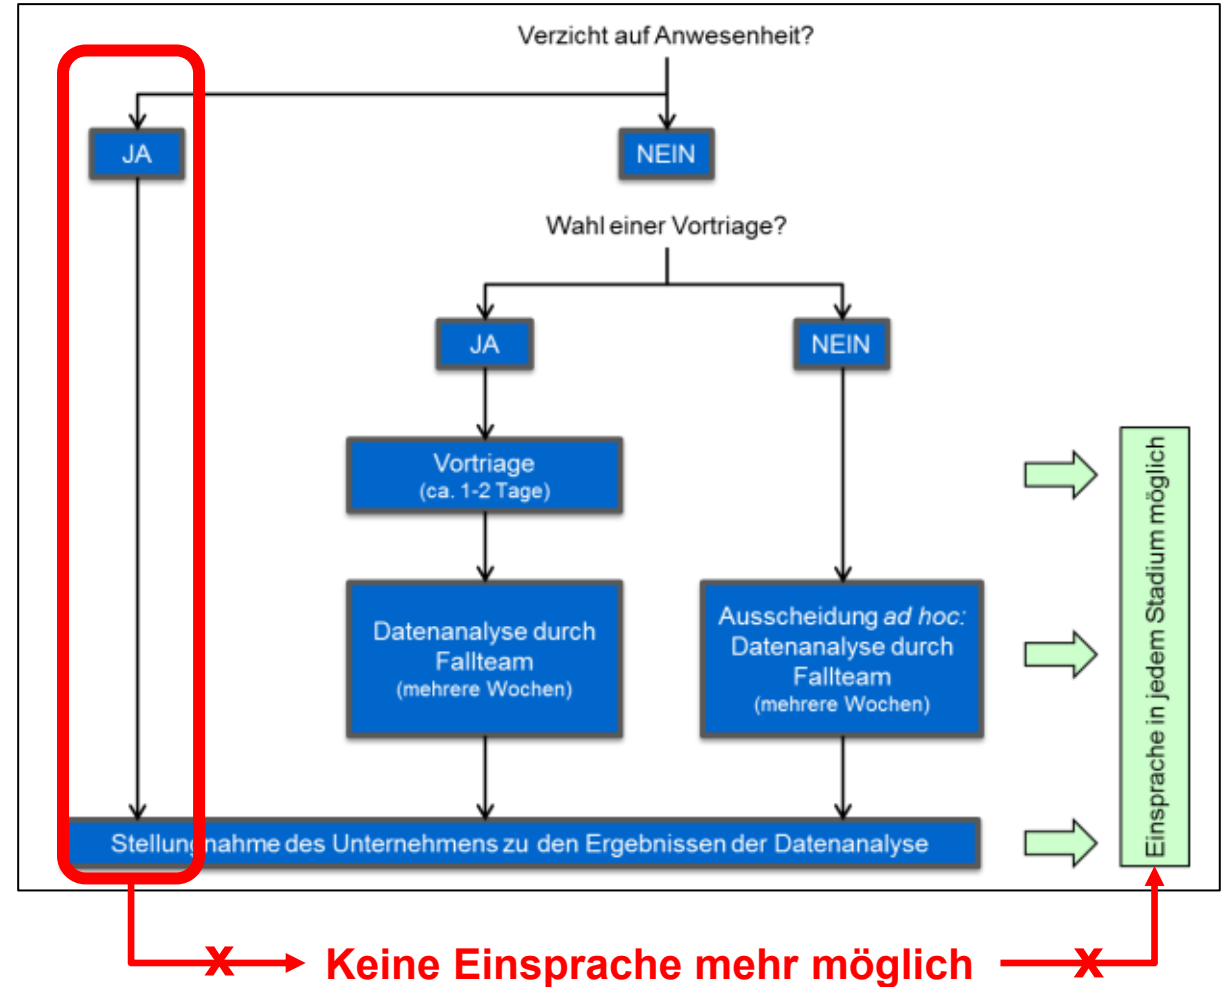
Verzicht auf Anwesenheit?

JA

NEIN

Wahl einer Vortriage?

JA

NEIN

Vortriage
(ca. 1-2 Tage)

Datenanalyse durch Fallteam
(mehrere Wochen)

Ausscheidung *ad hoc:* Datenanalyse durch Fallteam
(mehrere Wochen)

Stellungnahme des Unternehmens zu den Ergebnissen der Datenanalyse

Einsprache in jedem Stadium möglich

X

Keine Einsprache mehr möglich

X